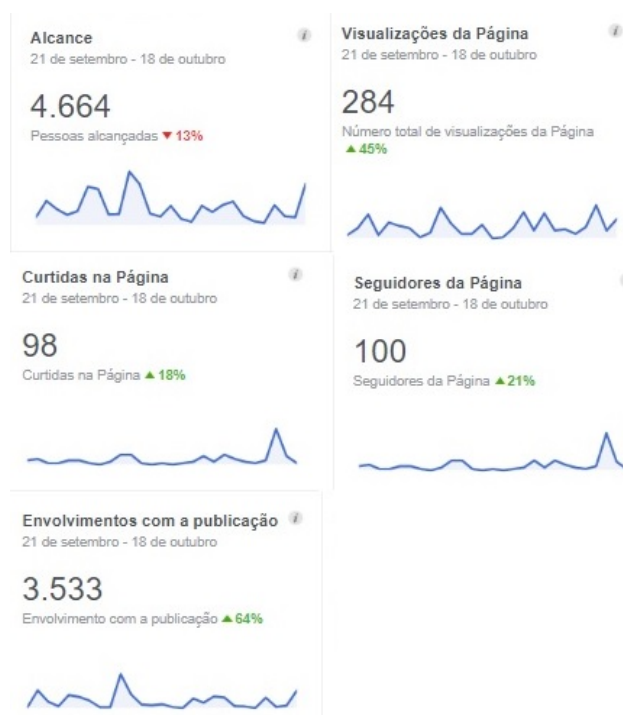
Alcance
21 de setembro - 18 de outubro

4.664
Pessoas alcançadas ▼13%

Visualizações da Página
21 de setembro - 18 de outubro

284
Número total de visualizações da Página ▲45%

Curtidas na Página
21 de setembro - 18 de outubro

98
Curtidas na Página ▲18%

Seguidores da Página
21 de setembro - 18 de outubro

100
Seguidores da Página ▲21%

Envolvimentos com a publicação
21 de setembro - 18 de outubro

3.533
Envolvimento com a publicação ▲64%